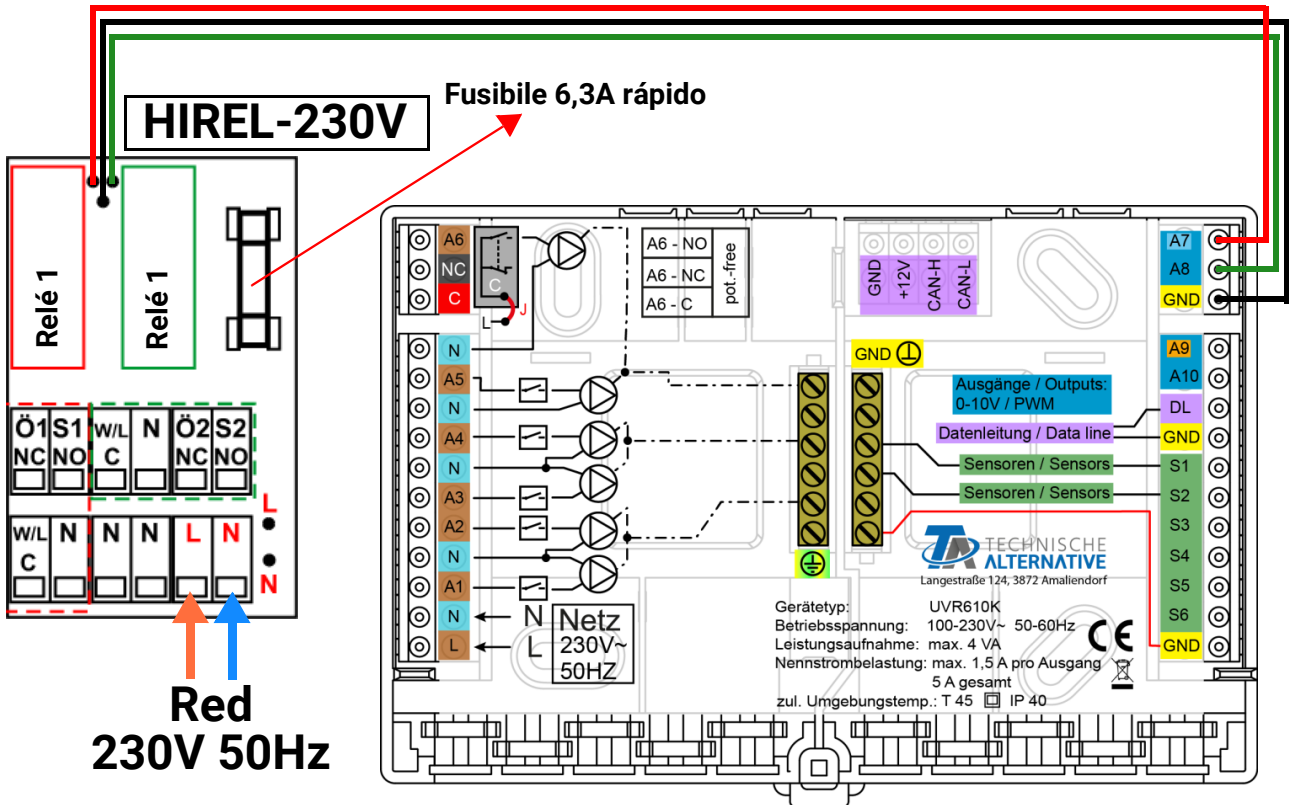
HIREL-230V

Fusibile 6,3A rápido

Relé 1

Relé 1

| Ö1 NC | S1 NO | W/L C | N | Ö2 NC | S2 NO |
|---|---|---|---|---|---|

| W/L C | N | N | N | L | N |
|---|---|---|---|---|---|

L
N

Red
230V 50Hz

A6
NC
C
C
J
L

A6 - NO
A6 - NC
A6 - C
pot.-free

GND
+12V
CAN-H
CAN-L

A7
A8
GND

N
A5
N
A4
N
A3
A2
N
A1
N
L

GND

Ausgänge / Outputs:
0-10V / PWM

Datenleitung / Data line

Sensoren / Sensors
Sensoren / Sensors

A9
A10
DL
GND
S1
S2
S3
S4
S5
S6
GND

TECHNISCHE ALTERNATIVE
Langestraße 124, 3872 Amaliendorf

N
L
Netz
230V~
50HZ

Gerätetyp: UVR610K
Betriebsspannung: 100-230V~ 50-60Hz
Leistungsaufnahme: max. 4 VA
Nennstrombelastung: max. 1,5 A pro Ausgang
5 A gesamt
zul. Umgebungstemp.: T 45 IP 40

CE